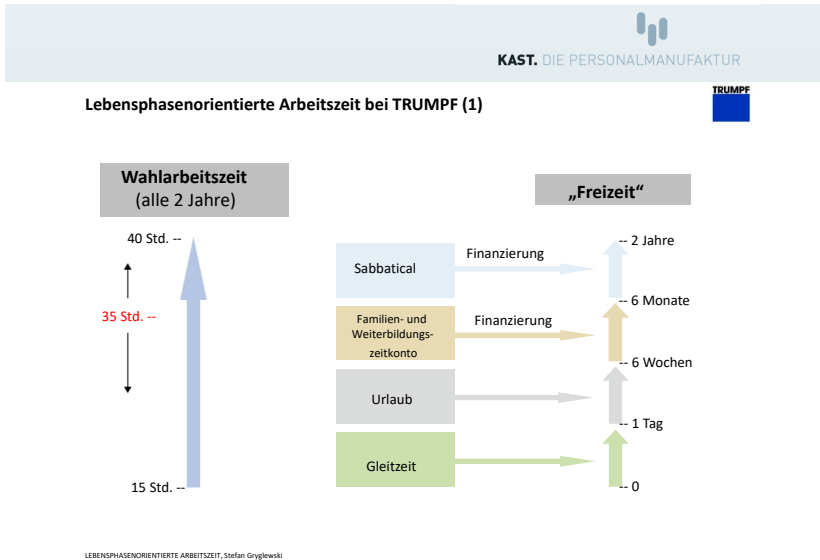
KAST. DIE PERSONALMANUFAKTUR

Lebensphasenorientierte Arbeitszeit bei TRUMPF (1)

TRUMPF

Wahlarbeitszeit
(alle 2 Jahre)

40 Std. --

35 Std. --

15 Std. --

„Freizeit“

Sabbatical

Finanzierung

Familien- und Weiterbildungszeitkonto

Finanzierung

Urlaub

Gleitzeit

-- 2 Jahre

-- 6 Monate

-- 6 Wochen

-- 1 Tag

-- 0

LEBENSPHASENORIENTIERTE ARBEITSZEIT, Stefan Gryglewski